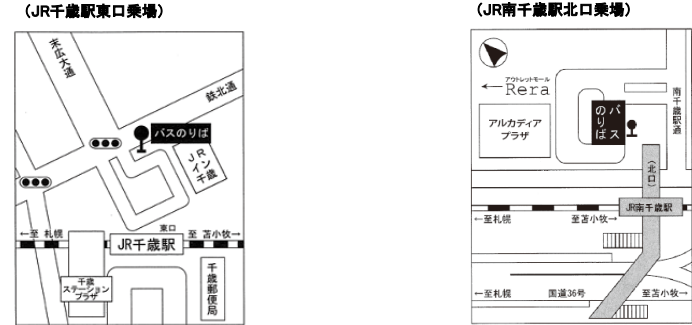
（JR千歳駅東口乗場）

末広大通

鉄北通

バスのりば

JRイン千歳

東口

←至 札幌

至 苫小牧→

JR千歳駅

千歳ステーションプラザ

千歳郵便局

（JR南千歳駅北口乗場）

アウトレットモール

← Rera

南千歳駅

アルカディアプラザ

バスのりば

〈北口〉

JR南千歳駅

←至札幌

至苫小牧←

←至札幌

国道36号

至苫小牧→